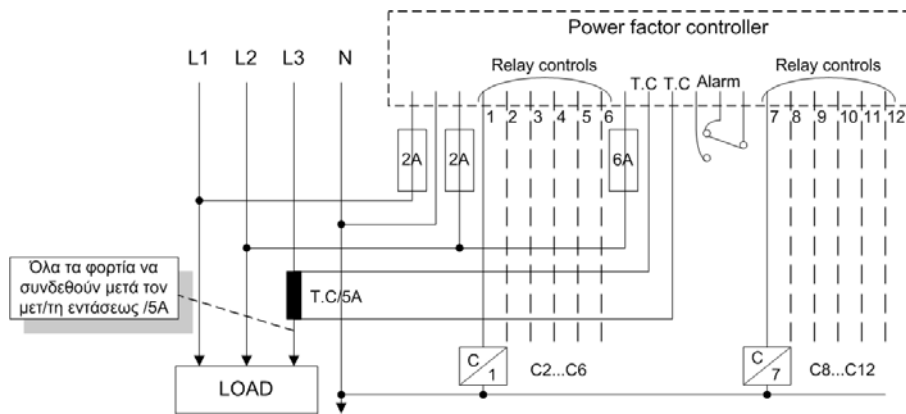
Power factor controller

L1 L2 L3 N

Relay controls

T.C T.C Alarm

Relay controls

1 2 3 4 5 6

7 8 9 10 11 12

2A 2A 6A

Όλα τα φορτία να συνδεθούν μετά τον μετ/τη εντάσεως /5A

T.C/5A

C 1 C2...C6

C 7 C8...C12

LOAD